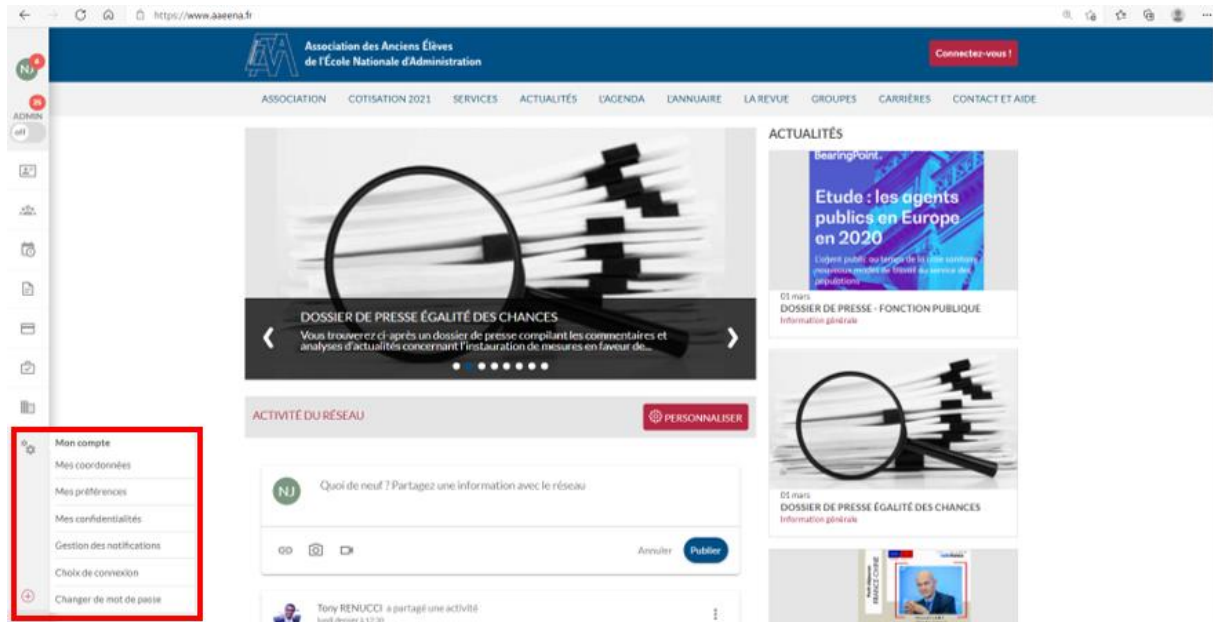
https://www.aaeena.fr

NJ

ADMIN

off

Association des Anciens Élèves de l'École Nationale d'Administration

Connectez-vous !

ASSOCIATION COTISATION 2021 SERVICES ACTUALITÉS L'AGENDA L'ANNUAIRE LA REVUE GROUPES CARRIÈRES CONTACT ET AIDE

DOSSIER DE PRESSE ÉGALITÉ DES CHANCES

Vous trouverez ci-après un dossier de presse compilant les commentaires et analyses d'actualités concernant l'instauration de mesures en faveur de...

ACTIVITÉ DU RÉSEAU

PERSONNALISER

NJ

Quoi de neuf ? Partagez une information avec le réseau

Annuler Publier

Tony RENUCCI a partagé une activité

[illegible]

ACTUALITÉS

BearingPoint.

Etude : les agents publics en Europe en 2020

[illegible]

01 mars

DOSSIER DE PRESSE - FONCTION PUBLIQUE

Information générale

01 mars

DOSSIER DE PRESSE ÉGALITÉ DES CHANCES

Information générale

Mon compte

Mes coordonnées

Mes préférences

Mes confidentialités

Gestion des notifications

Choix de connexion

Changer de mot de passe